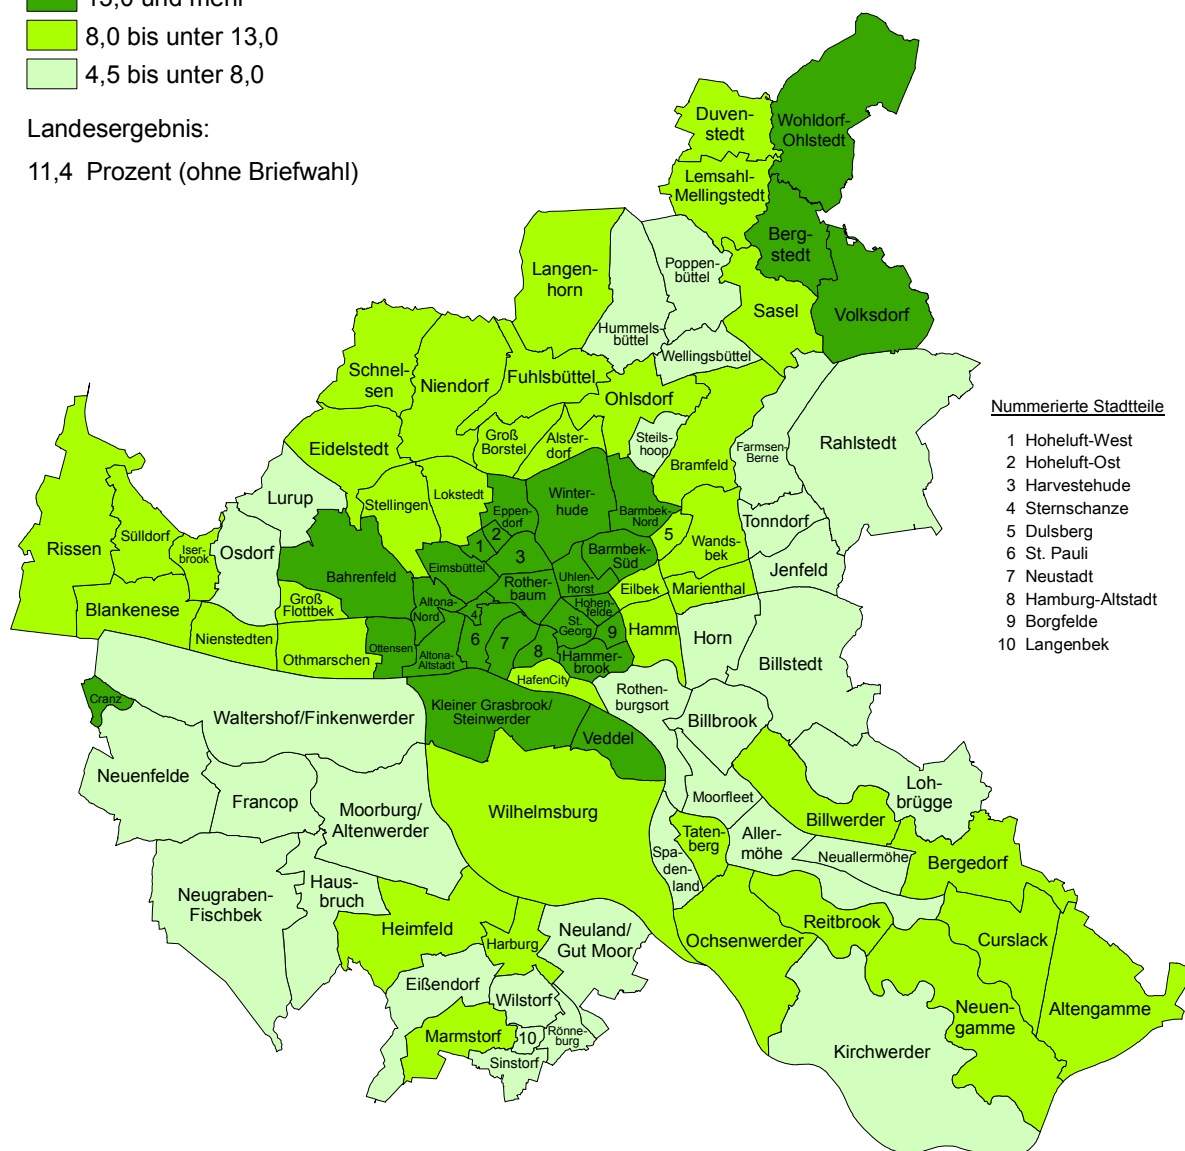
13,0 und mehr
8,0 bis unter 13,0
4,5 bis unter 8,0

Landesergebnis:
11,4 Prozent (ohne Briefwahl)

Nummerierte Stadtteile
1 Hoheluft-West
2 Hoheluft-Ost
3 Harvestehude
4 Sternschanze
5 Dulsberg
6 St. Pauli
7 Neustadt
8 Hamburg-Altstadt
9 Borgfelde
10 Langenbek

Duvenstedt
Wohldorf-Ohlstedt
Lemsahl-Mellingstedt
Bergstedt
Poppenbüttel
Langenhorn
Sasel
Volksdorf
Hummelsbüttel
Wellingsbüttel
Schnelsen
Niendorf
Fuhlsbüttel
Ohlsdorf
Eidelstedt
Groß Borstel
Alsterdorf
Steilshoop
Farmsen-Berne
Rahlstedt
Bramfeld
Lurup
Stellingen
Lokstedt
Eppendorf
Winterhude
Barmbek-Nord
Rissen
Sülldorf
Iserbrook
Osdorf
Bahrenfeld
Eimsbüttel
Rotherbaum
Uhlenhorst
Barmbek-Süd
Wandsbek
Tonndorf
Jenfeld
Marienthal
Eilbek
Hohenfelde
Blankenese
Groß Flottbek
Altona-Nord
Nienstedten
Othmarschen
Ottensen
Altona-Altstadt
St. Georg
Hamm
Horn
Billstedt
Hammerbrook
HafenCity
Cranz
Waltershof/Finkenwerder
Kleiner Grasbrook/Steinwerder
Veddel
Rothenburgsort
Billbrook
Neuenfelde
Francop
Moorburg/Altenwerder
Wilhelmsburg
Moorfleet
Lohbrügge
Billwerder
Tatenberg
Allermöhe
Neuallermöhe
Spadenland
Bergedorf
Neugraben-Fischbek
Hausbruch
Heimfeld
Harburg
Neuland/Gut Moor
Ochsenwerder
Reitbrook
Curslack
Eißendorf
Wilstorf
Marmstorf
Rönneburg
Sinstorf
Neuengamme
Altengamme
Kirchwerder